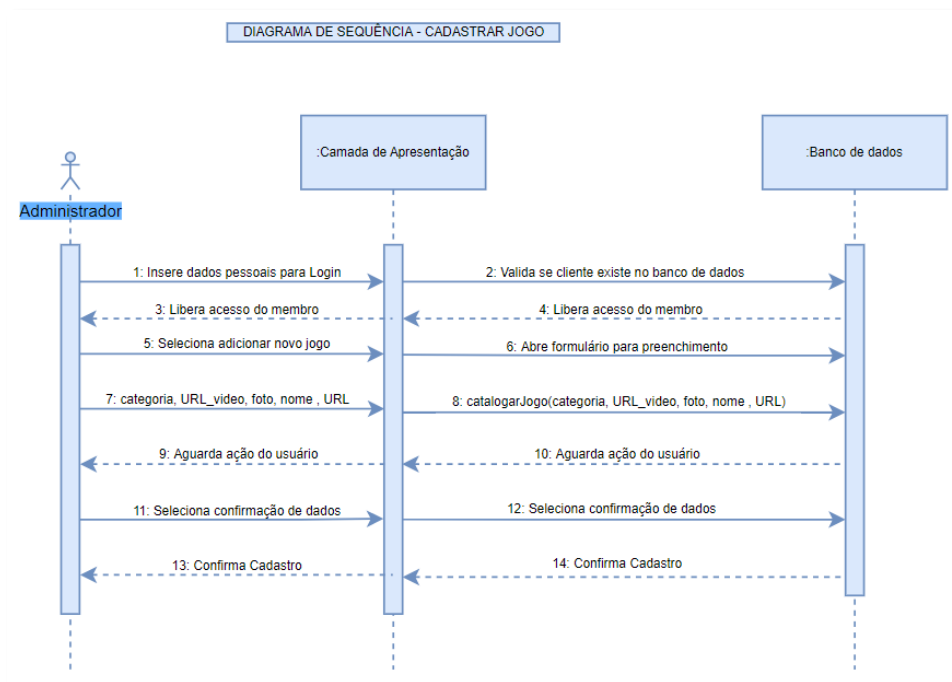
DIAGRAMA DE SEQUÊNCIA - CADASTRAR JOGO

Administrador

:Camada de Apresentação

:Banco de dados

1: Insere dados pessoais para Login

2: Valida se cliente existe no banco de dados

3: Libera acesso do membro

4: Libera acesso do membro

5: Seleciona adicionar novo jogo

6: Abre formulário para preenchimento

7: categoria, URL_video, foto, nome , URL

8: catalogarJogo(categoria, URL_video, foto, nome , URL)

9: Aguarda ação do usuário

10: Aguarda ação do usuário

11: Seleciona confirmação de dados

12: Seleciona confirmação de dados

13: Confirma Cadastro

14: Confirma Cadastro